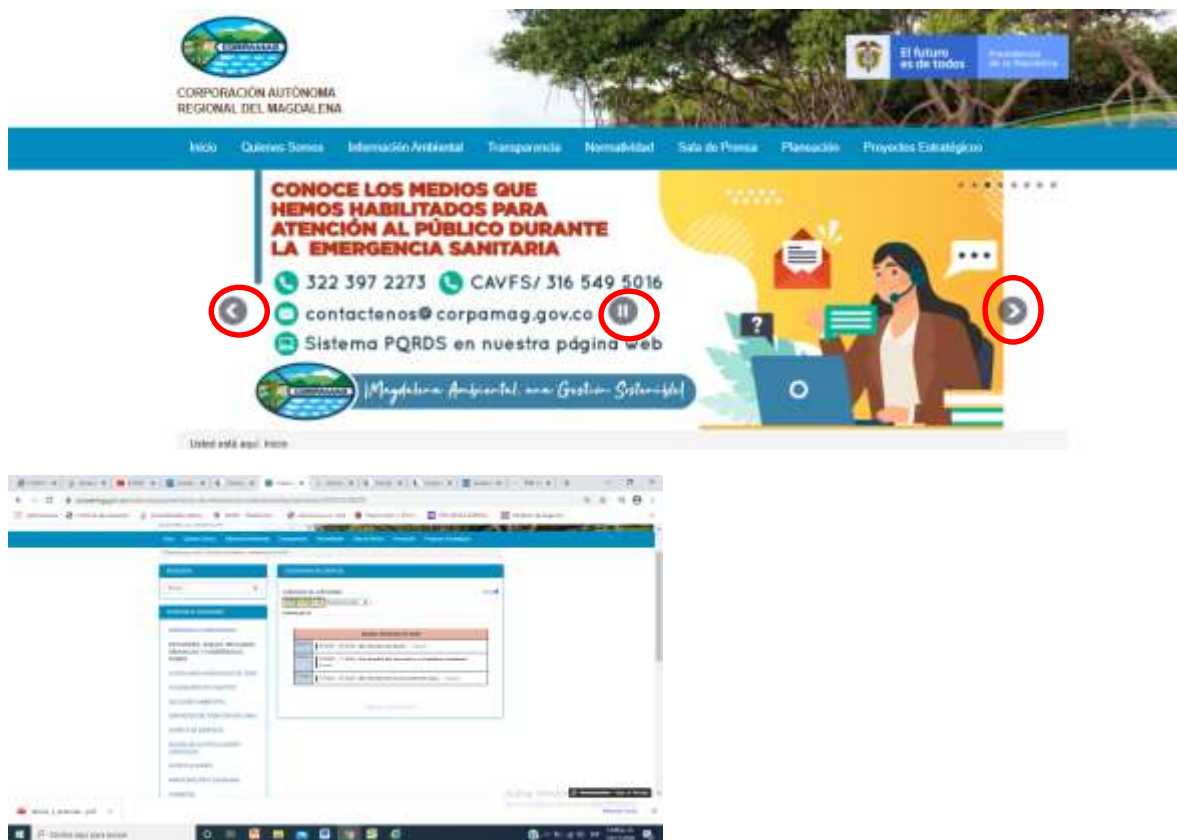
CORPAMAG

CORPORACIÓN AUTÓNOMA REGIONAL DEL MAGDALENA

El futuro es de todos

Presidencia de la República

Inicio Quienes Somos Información Ambiental Transparencia Normatividad Sala de Prensa Planeación Proyectos Estratégicos

CONOCE LOS MEDIOS QUE HEMOS HABILITADOS PARA ATENCIÓN AL PÚBLICO DURANTE LA EMERGENCIA SANITARIA

322 397 2273 CAVFS/ 316 549 5016

contactenos@corpamag.gov.co

Sistema PQRDS en nuestra página web

CORPAMAG

¡Magdalena Ambiental, una Gestión Sostenible!

Usted está aquí: Inicio

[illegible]